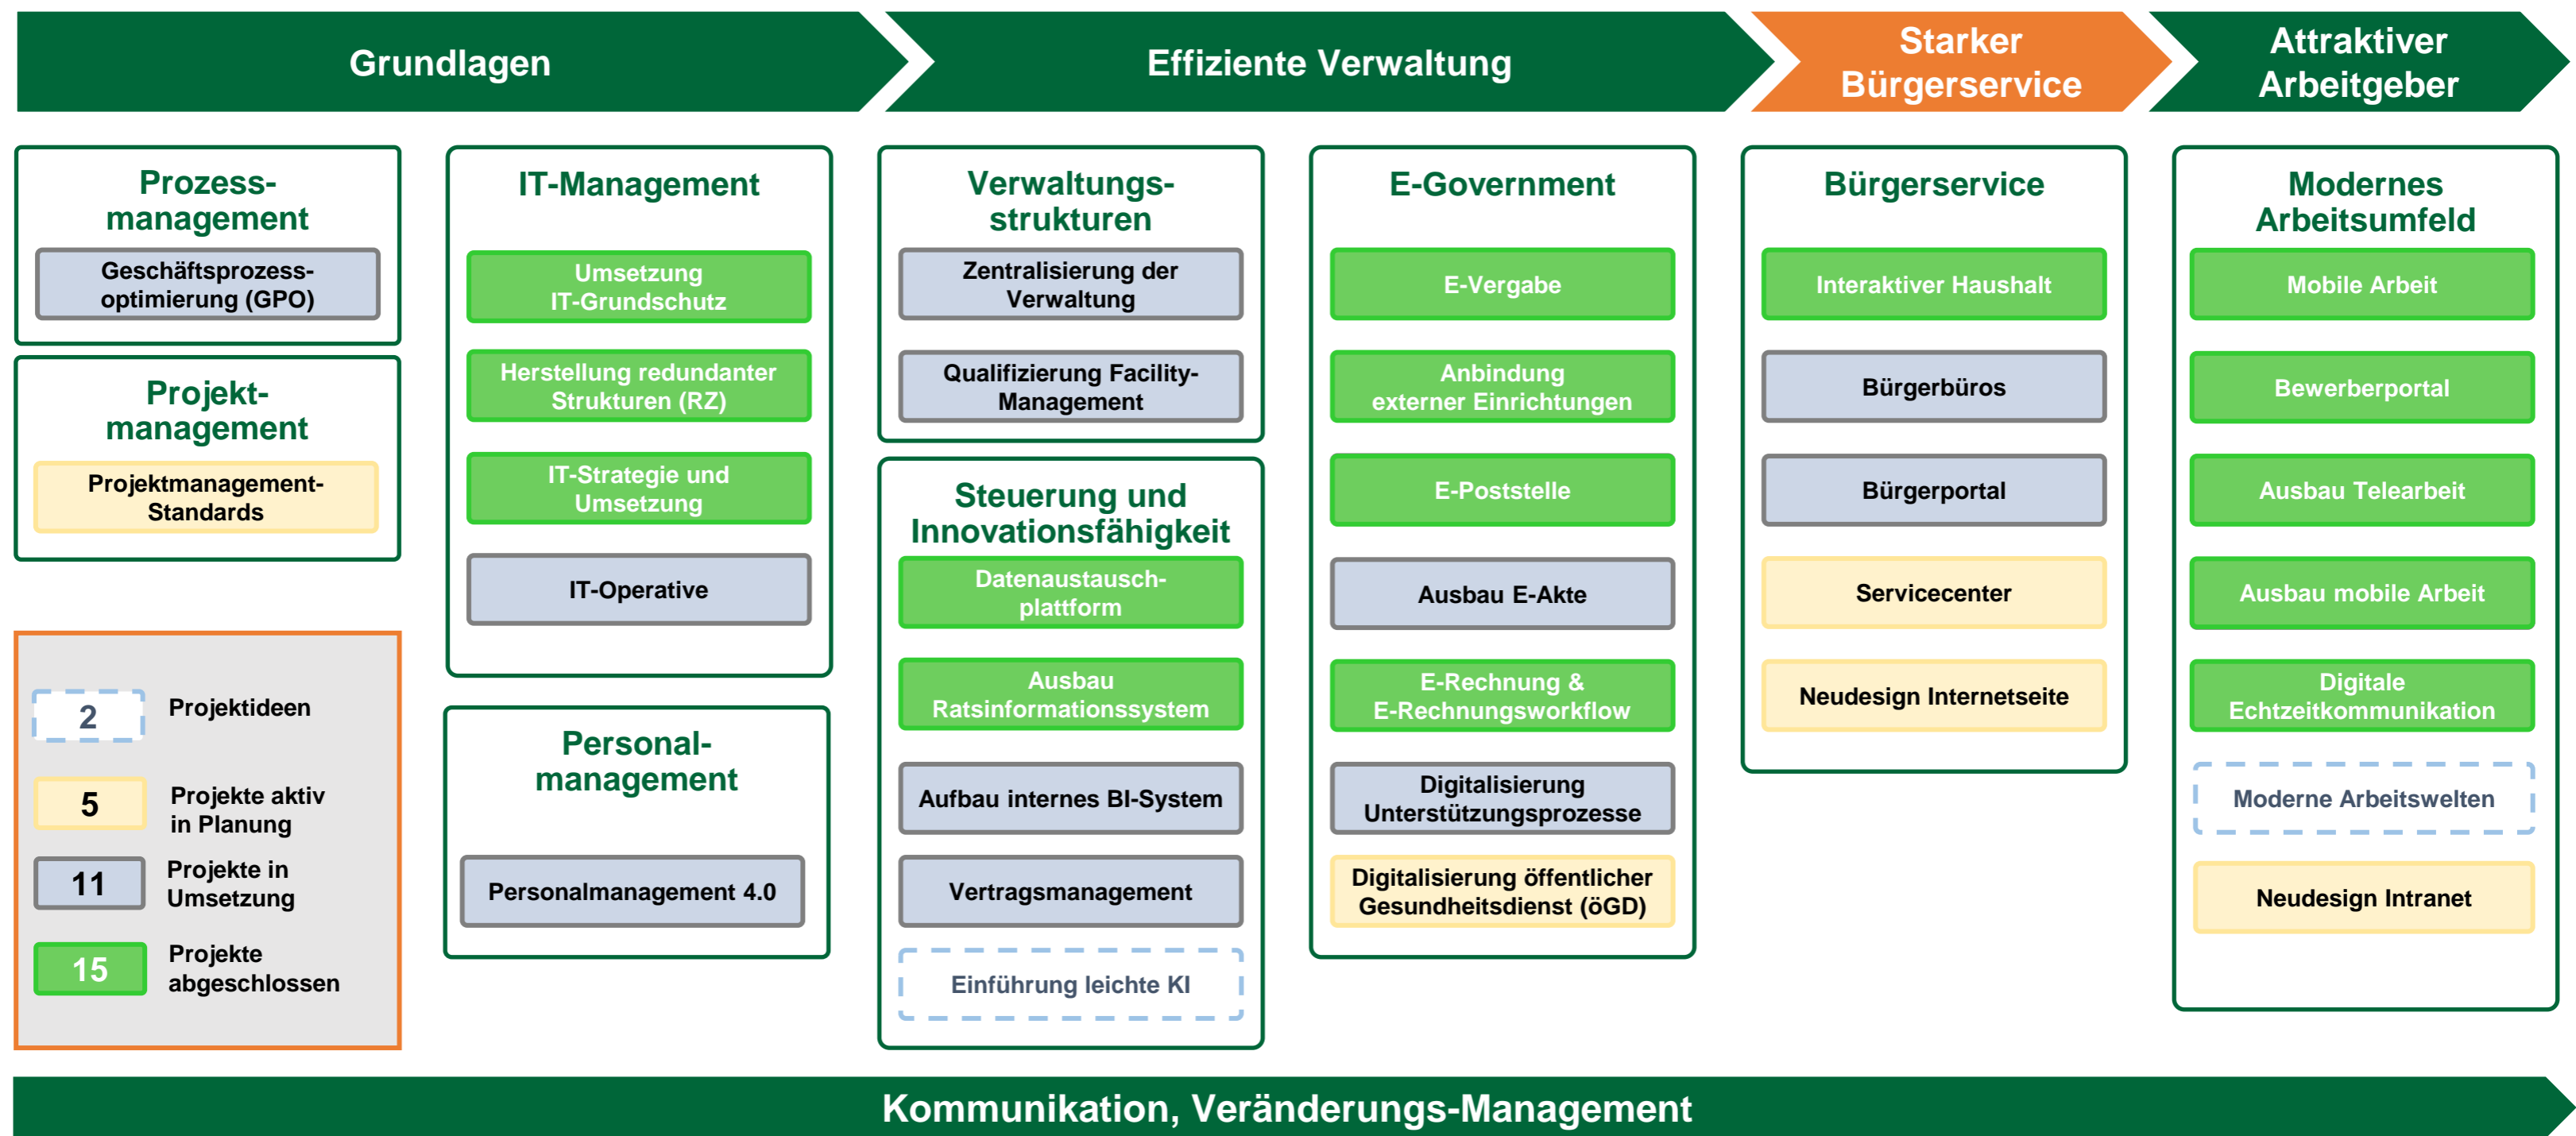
Grundlagen

Effiziente Verwaltung

Starker Bürgerservice

Attraktiver Arbeitgeber

Prozessmanagement

Geschäftsprozessoptimierung (GPO)

Projektmanagement

Projektmanagement-Standards

2 Projektideen

5 Projekte aktiv in Planung

11 Projekte in Umsetzung

15 Projekte abgeschlossen

IT-Management

Umsetzung IT-Grundschutz

Herstellung redundanter Strukturen (RZ)

IT-Strategie und Umsetzung

IT-Operative

Personalmanagement

Personalmanagement 4.0

Verwaltungsstrukturen

Zentralisierung der Verwaltung

Qualifizierung Facility-Management

Steuerung und Innovationsfähigkeit

Datenaustauschplattform

Ausbau Ratsinformationssystem

Aufbau internes BI-System

Vertragsmanagement

Einführung leichte KI

E-Government

E-Vergabe

Anbindung externer Einrichtungen

E-Poststelle

Ausbau E-Akte

E-Rechnung & E-Rechnungsworkflow

Digitalisierung Unterstützungsprozesse

Digitalisierung öffentlicher Gesundheitsdienst (öGD)

Bürgerservice

Interaktiver Haushalt

Bürgerbüros

Bürgerportal

Servicecenter

Neudesign Internetseite

Modernes Arbeitsumfeld

Mobile Arbeit

Bewerberportal

Ausbau Telearbeit

Ausbau mobile Arbeit

Digitale Echtzeitkommunikation

Moderne Arbeitswelten

Neudesign Intranet

Kommunikation, Veränderungs-Management